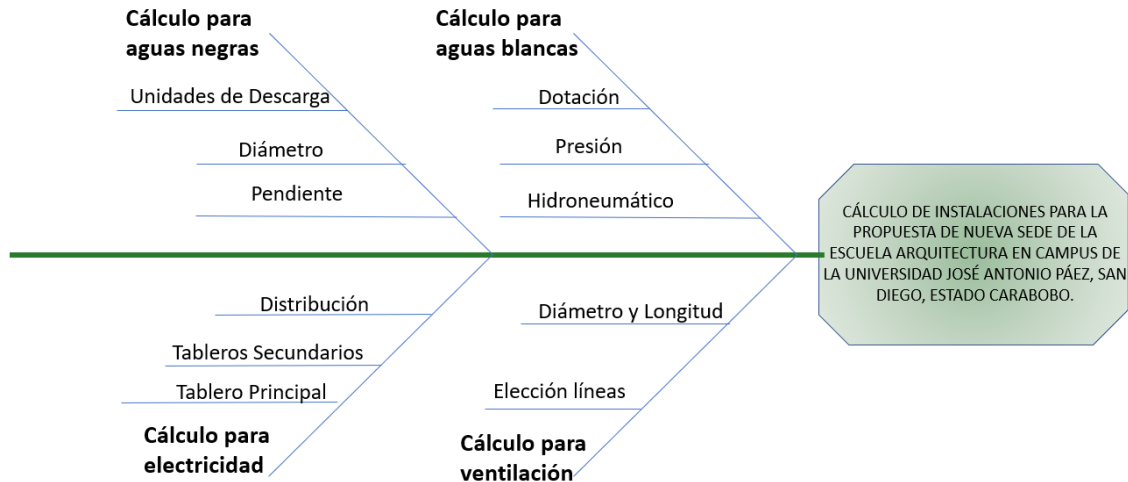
Cálculo para aguas negras

Unidades de Descarga

Diámetro

Pendiente

Cálculo para aguas blancas

Dotación

Presión

Hidroneumático

CÁLCULO DE INSTALACIONES PARA LA PROPUESTA DE NUEVA SEDE DE LA ESCUELA ARQUITECTURA EN CAMPUS DE LA UNIVERSIDAD JOSÉ ANTONIO PÁEZ, SAN DIEGO, ESTADO CARABOBO.

Distribución

Tableros Secundarios

Tablero Principal

Cálculo para electricidad

Diámetro y Longitud

Elección líneas

Cálculo para ventilación